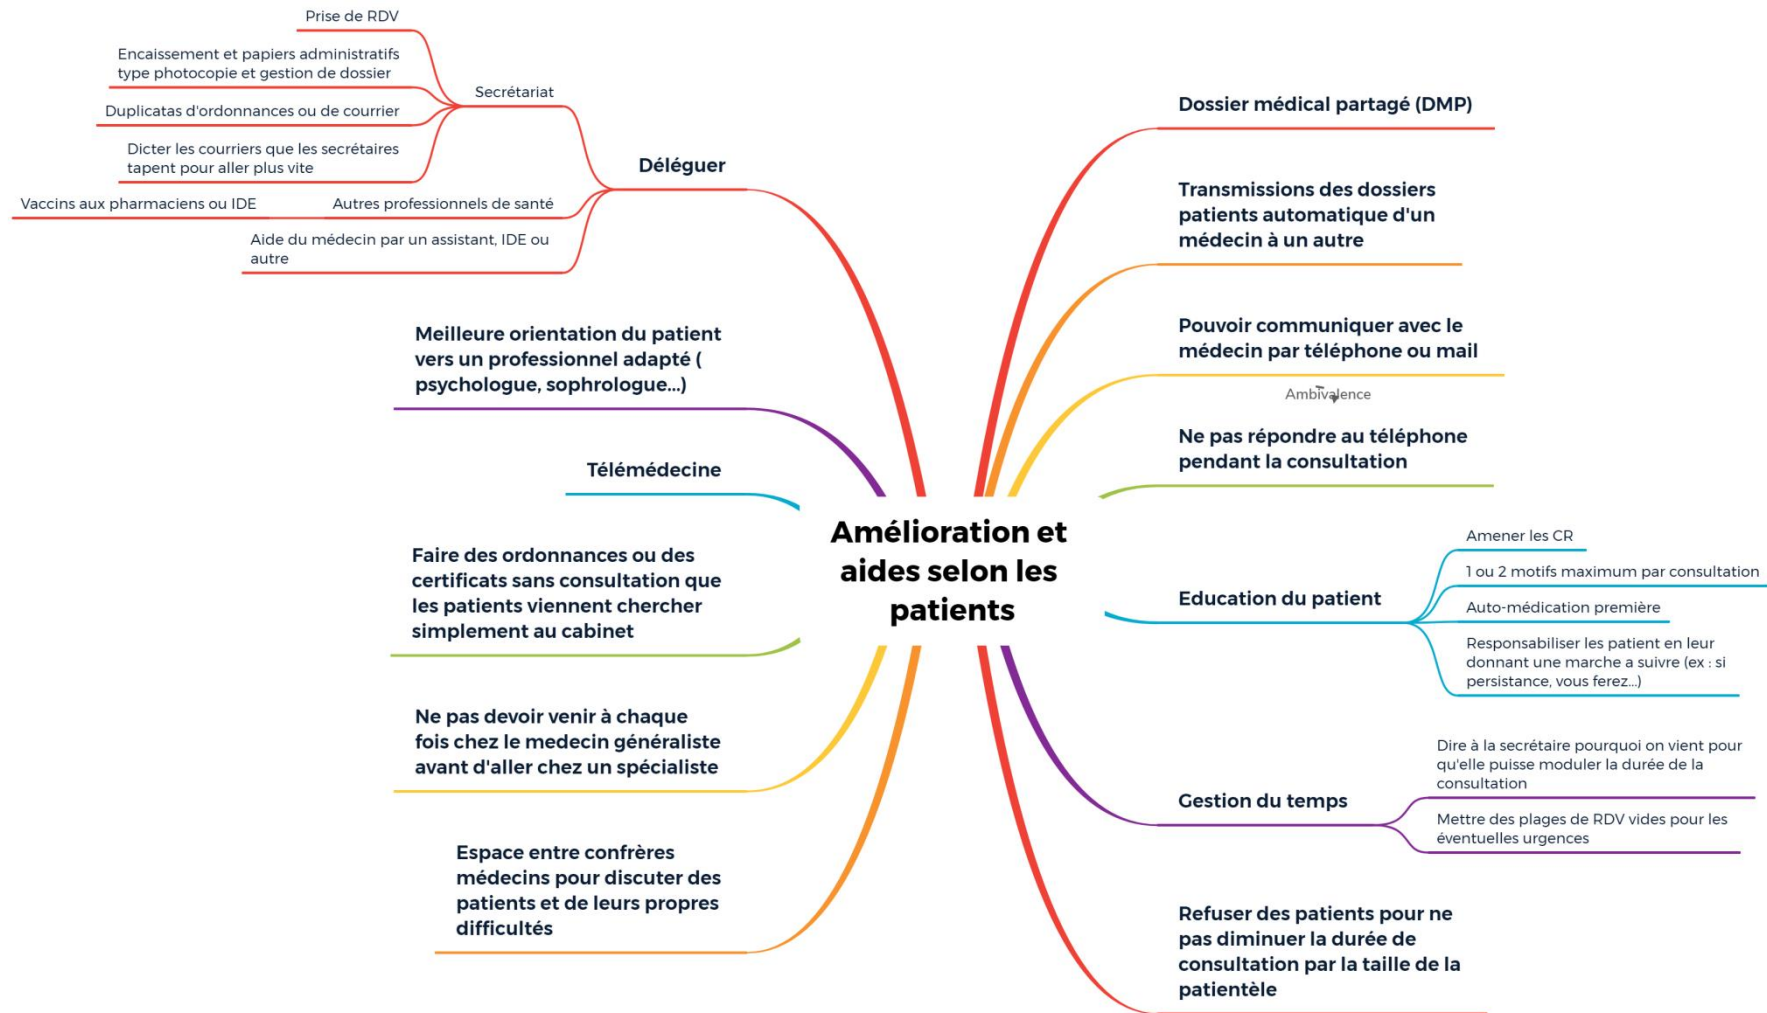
Amélioration et aides selon les patients

Déléguer

Secrétariat

Prise de RDV

Encaissement et papiers administratifs type photocopie et gestion de dossier

Duplicatas d'ordonnances ou de courrier

Dicter les courriers que les secrétaires tapent pour aller plus vite

Autres professionnels de santé

Vaccins aux pharmaciens ou IDE

Aide du médecin par un assistant, IDE ou autre

Meilleure orientation du patient vers un professionnel adapté ( psychologue, sophrologue...)

Télémédecine

Faire des ordonnances ou des certificats sans consultation que les patients viennent chercher simplement au cabinet

Ne pas devoir venir à chaque fois chez le medecin généraliste avant d'aller chez un spécialiste

Espace entre confrères médecins pour discuter des patients et de leurs propres difficultés

Dossier médical partagé (DMP)

Transmissions des dossiers patients automatique d'un médecin à un autre

Pouvoir communiquer avec le médecin par téléphone ou mail

Ambivalence

Ne pas répondre au téléphone pendant la consultation

Education du patient

Amener les CR

1 ou 2 motifs maximum par consultation

Auto-médication première

Responsabiliser les patient en leur donnant une marche a suivre (ex : si persistance, vous ferez...)

Gestion du temps

Dire à la secrétaire pourquoi on vient pour qu'elle puisse moduler la durée de la consultation

Mettre des plages de RDV vides pour les éventuelles urgences

Refuser des patients pour ne pas diminuer la durée de consultation par la taille de la patientèle